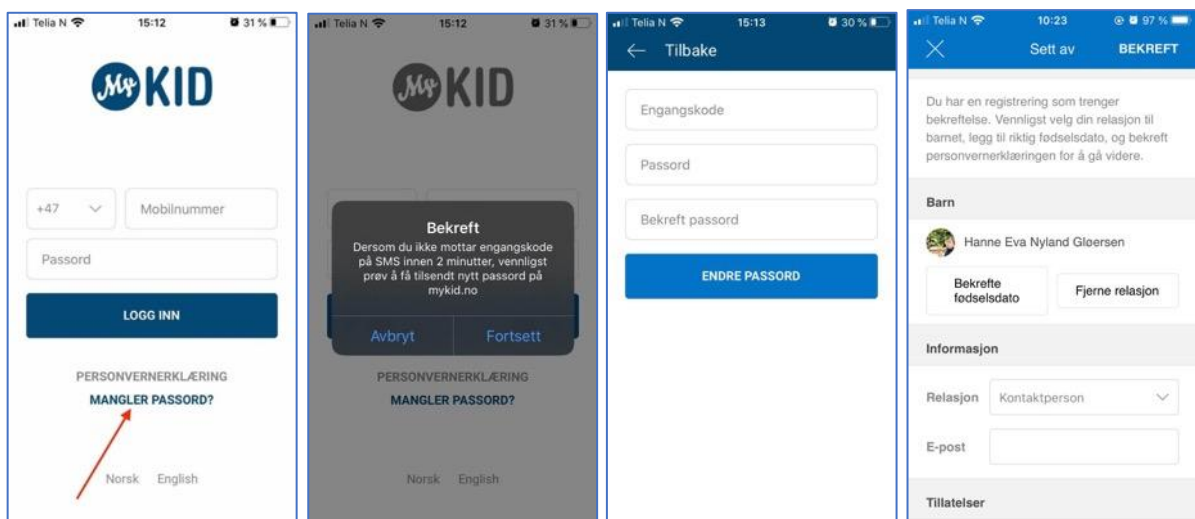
Telia N 15:12 31 %

MyKID

+47 Mobilnummer

Passord

LOGG INN

PERSONVERNERKLÆRING

MANGLER PASSORD?

Norsk English

Telia N 15:12 31 %

MyKID

Bekreft

Dersom du ikke mottar engangskode på SMS innen 2 minutter, vennligst prøv å få tilsendt nytt passord på mykid.no

Avbryt Fortsett

PERSONVERNERKLÆRING

MANGLER PASSORD?

Norsk English

Telia N 15:13 30 %

Tilbake

Engangskode

Passord

Bekreft passord

ENDRE PASSORD

Telia N 10:23 97 %

Sett av BEKREFT

Du har en registrering som trenger bekreftelse. Vennligst velg din relasjon til barnet, legg til riktig fødselsdato, og bekreft personvernerklæringen for å gå videre.

Barn

Hanne Eva Nyland Gløersen

Bekrefte fødselsdato

Fjerne relasjon

Informasjon

Relasjon Kontaktperson

E-post

Tillatelser